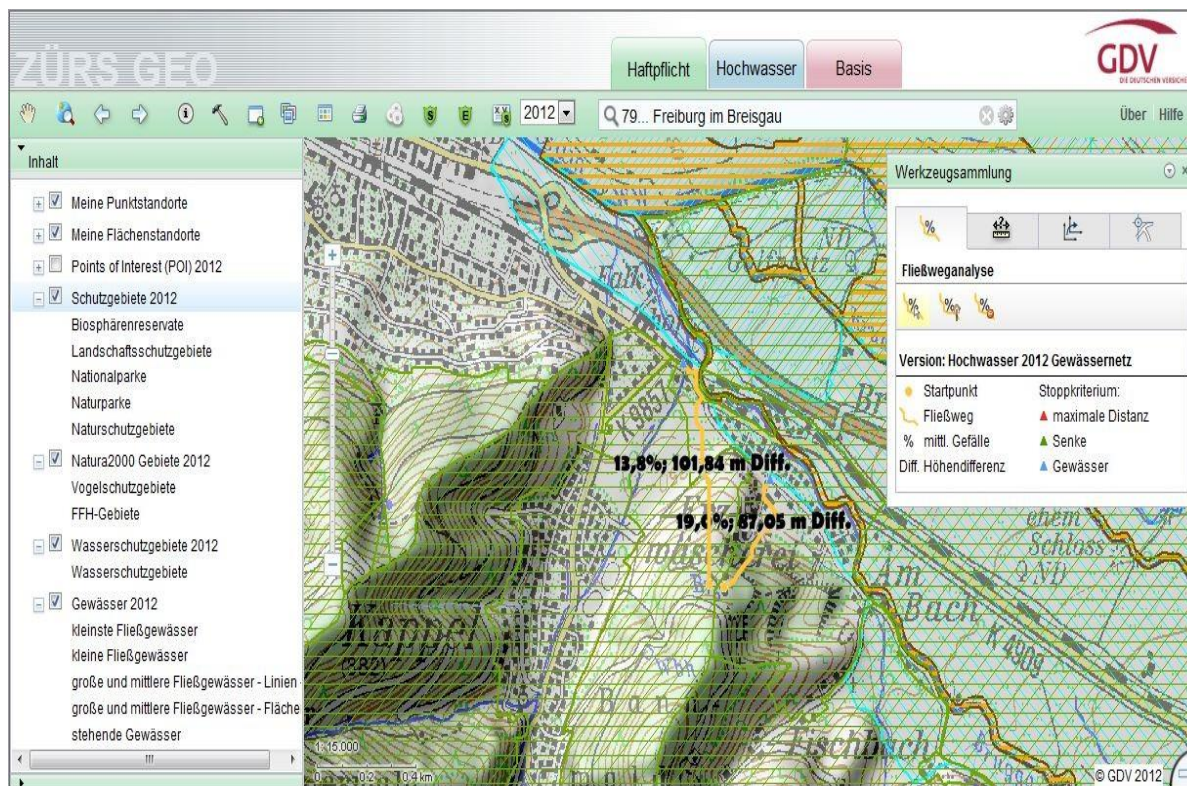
ZÜRS GEO

Haftpflicht Hochwasser Basis

GDV
DIE DEUTSCHEN VERSICHE

2012

Q 79... Freiburg im Breisgau

Über Hilfe

Inhalt

Meine Punktstandorte
Meine Flächenstandorte
Points of Interest (POI) 2012
Schutzgebiete 2012
Biosphärenreservate
Landschaftsschutzgebiete
Nationalparke
Naturparke
Naturschutzgebiete
Natura2000 Gebiete 2012
Vogelschutzgebiete
FFH-Gebiete
Wasserschutzgebiete 2012
Wasserschutzgebiete
Gewässer 2012
kleinste Fließgewässer
kleine Fließgewässer
große und mittlere Fließgewässer - Linien
große und mittlere Fließgewässer - Fläche
stehende Gewässer

Werkzeugsammlung

Fließweganalyse

Version: Hochwasser 2012 Gewässernetz

Startpunkt
Fließweg
% mittl. Gefälle
Diff. Höhendifferenz

Stoppkriterium:
maximale Distanz
Senke
Gewässer

13,8%; 101,84 m Diff.
19,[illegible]%; 87,05 m Diff.

1:15.000
0 0,2 0,4 km

© GDV 2012